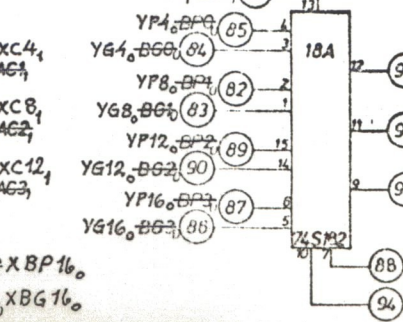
xC4₁
AC1

xC8₁
AC2

xC12₁
AC3

xBP16₀
xBG16₀

YP4₀ BP0 85
YG4₀ BG0 84
YP8₀ BP1 82
YG8₀ BG1 83
YP12₀ BP2 89
YG12₀ BG2 90
YP16₀ BP3 87
YG16₀ BG3 86

13
4
3
2
1
15
14
6
5
18A
12
11
9
74S182
10
7
88
94
9
9
9